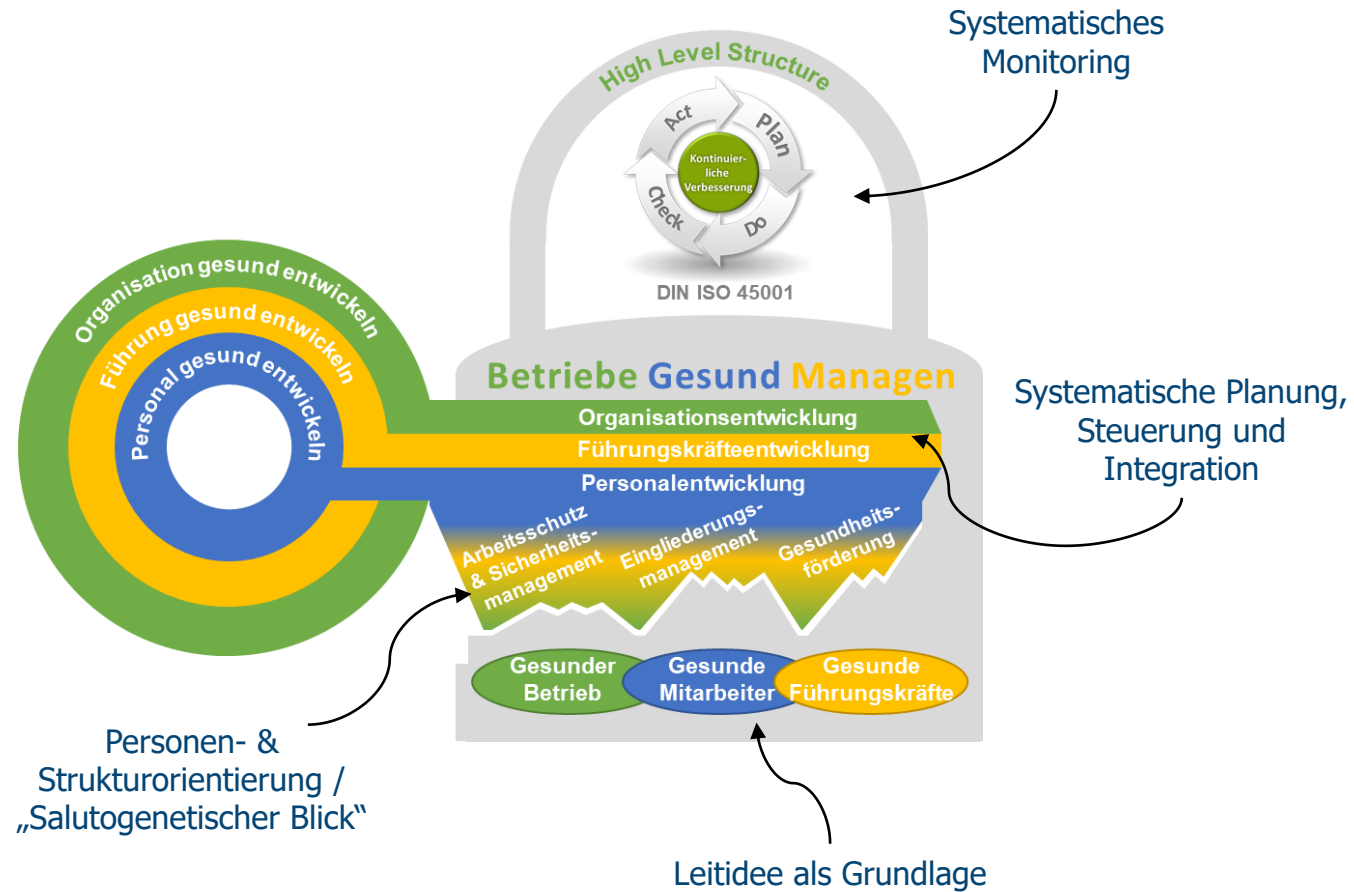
Systematisches Monitoring

High Level Structure

Act
Plan
Kontinuierliche Verbesserung
Check
Do

DIN ISO 45001

Organisation gesund entwickeln
Führung gesund entwickeln
Personal gesund entwickeln

Betriebe Gesund Managen

Organisationsentwicklung
Führungskräfteentwicklung
Personalentwicklung

Systematische Planung, Steuerung und Integration

Arbeitsschutz & Sicherheitsmanagement
Eingliederungsmanagement
Gesundheitsförderung

Gesunder Betrieb
Gesunde Mitarbeiter
Gesunde Führungskräfte

Personen- & Strukturorientierung / „Salutogenetischer Blick“

Leitidee als Grundlage